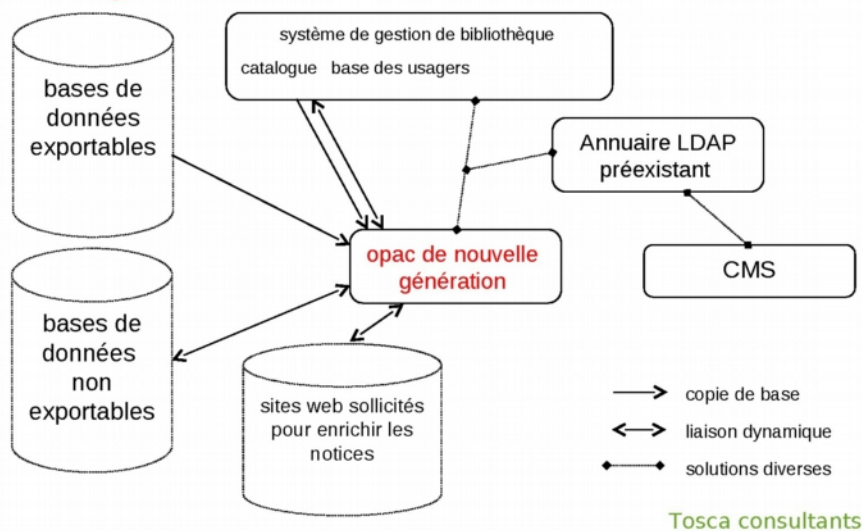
bases de données exportables

système de gestion de bibliothèque

catalogue base des usagers

Annuaire LDAP préexistant

opac de nouvelle génération

CMS

bases de données non exportables

sites web sollicités pour enrichir les notices

copie de base

liaison dynamique

solutions diverses

Tosca consultants